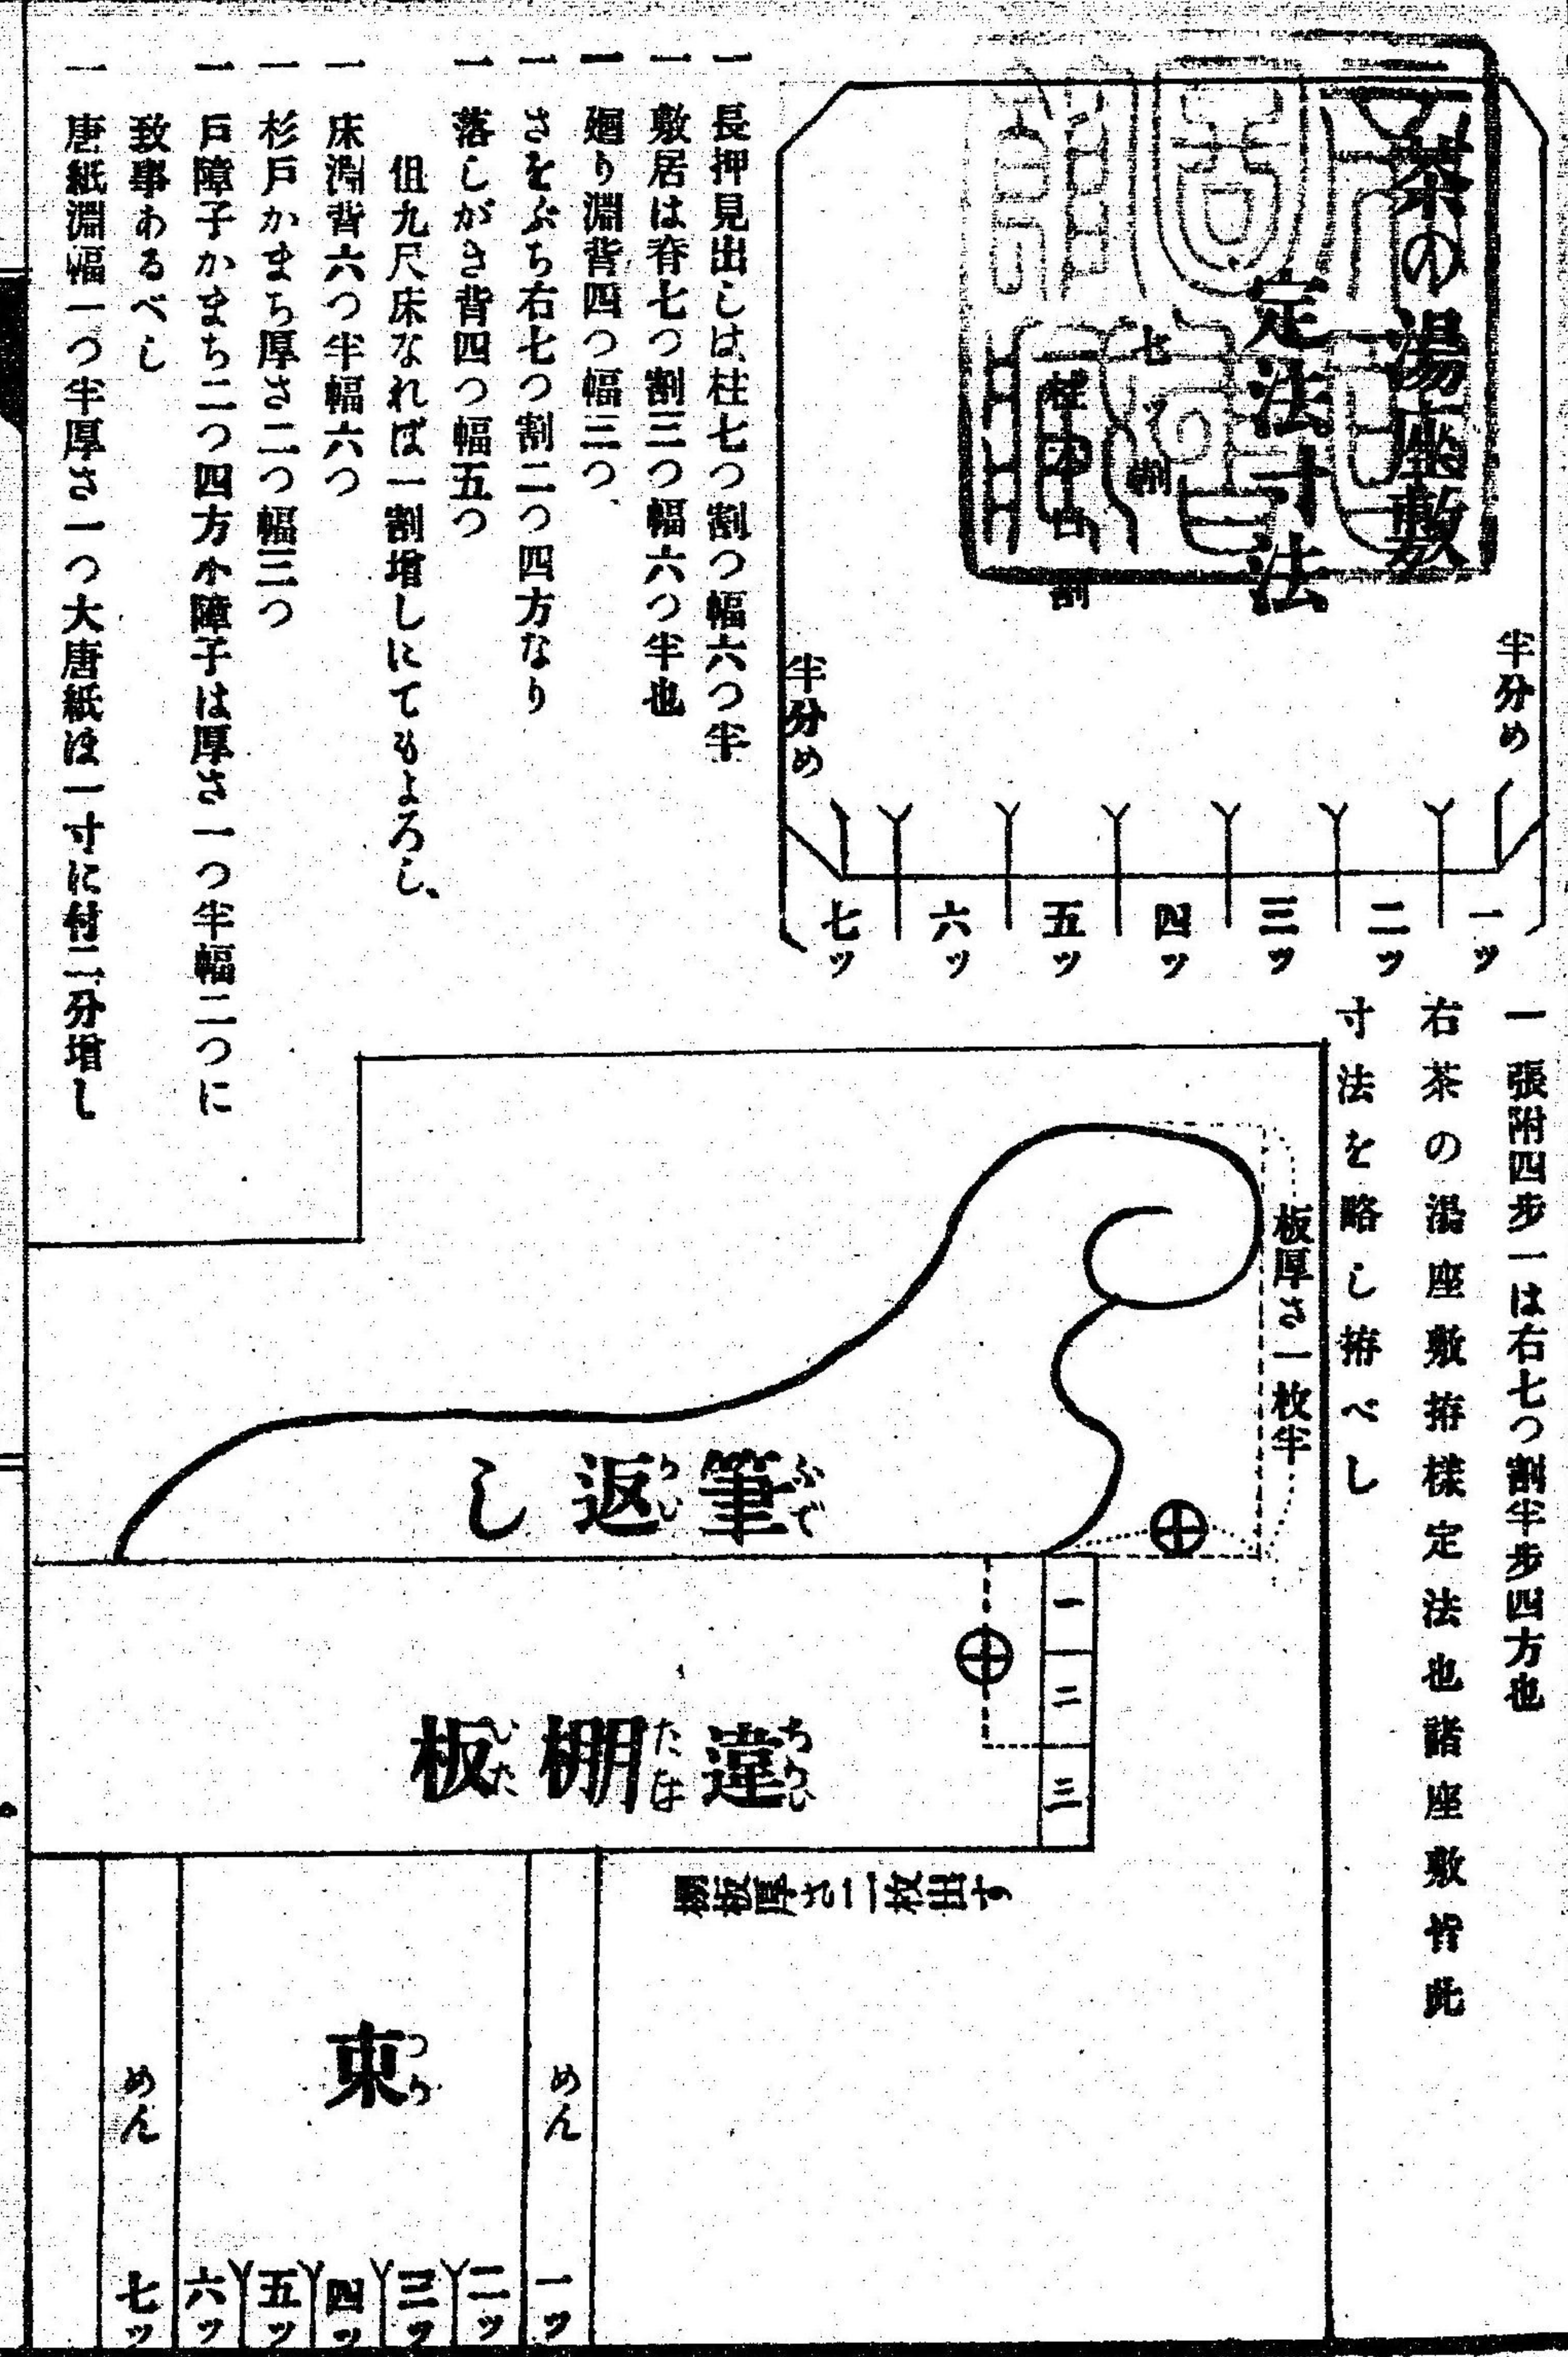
茶の湯座敷定法寸法

半分め

半分め

一ツ 二ツ 三ツ 四ツ 五ツ 六ツ 七ツ

一 張附四歩一は右七つ割半歩四方也

右茶の湯座敷拵様定法也諸座敷皆此寸法を略し拵べし

一 長押見出しは柱七つ割つ幅六つ半

一 敷居は脊七つ割三つ幅六つ半也

一 廻り淵背四つ幅三つ

一 さをぶち右七つ割二つ四方なり

一 落しがき背四つ幅五つ

但九尺床なれば一割増しにてもよろし

一 床淵背六つ半幅六つ

一 杉戸かまち厚さ二つ幅三つ

一 戸障子かまち二つ四方小障子は厚さ一つ半幅二つに致事あるべし

一 唐紙淵幅一つ半厚さ一つ大唐紙は一寸に付二分増し

板厚さ一枚半

筆返し

一 二 三

違棚板

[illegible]

めん

束

めん

一ツ 二ツ 三ツ 四ツ 五ツ 六ツ 七ツ